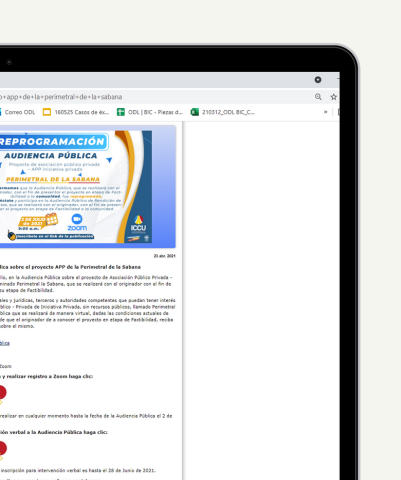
o+app+de+la+perimetral+de+la+sabana

Correo ODL
160525 Casos de éx...
ODL | BIC - Piezas d...
210312_ODL BIC_C...

REPROGRAMACIÓN
AUDIENCIA PÚBLICA
Proyecto de asociación público privada - APP iniciativa privada
PERIMETRAL DE LA SABANA

zoom
ICCU

23 dic 2021

lica sobre el proyecto APP de la Perimetral de la Sabana

lla, en la Audiencia Pública sobre el proyecto de Asociación Público Privada - minado Perimetral la Sabana, que se realizará con el originador con el fin de u etapa de Factibilidad.

ales y jurídicas, terceros y autoridades competentes que puedan tener interés blico - Privada de Iniciativa Privada, sin recursos públicos, llamado Perimetral blica que se realizará de manera virtual, dadas las condiciones actuales de de que el originador de a conocer el proyecto en etapa de Factibilidad, reciba obre el mismo.

lica

Zoom

y realizar registro a Zoom haga clic:

realizar en cualquier momento hasta la fecha de la Audiencia Pública el 2 de

ción verbal a la Audiencia Pública haga clic:

inscripción para intervención verbal es hasta el 28 de Junio de 2021.